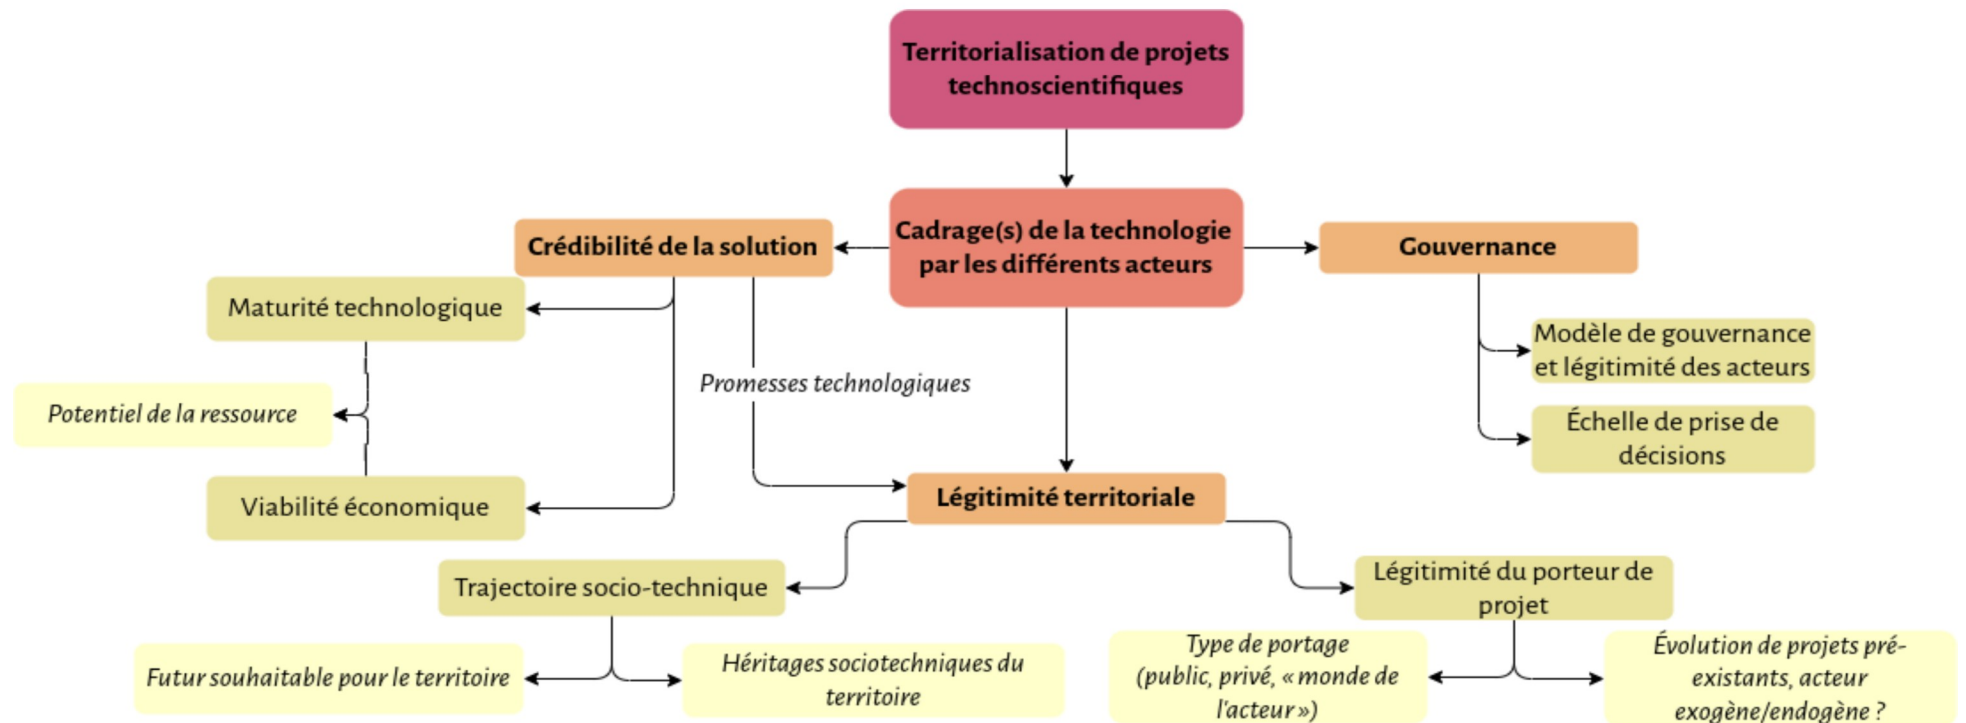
Territorialisation de projets technoscientifiques

Cadrage(s) de la technologie par les différents acteurs

Crédibilité de la solution

Gouvernance

Maturité technologique

Potentiel de la ressource

Viabilité économique

Promesses technologiques

Modèle de gouvernance et légitimité des acteurs

Échelle de prise de décisions

Légitimité territoriale

Trajectoire socio-technique

Légitimité du porteur de projet

Futur souhaitable pour le territoire

Héritages sociotechniques du territoire

Type de portage (public, privé, « monde de l'acteur »)

Évolution de projets pré-existants, acteur exogène/endogène ?